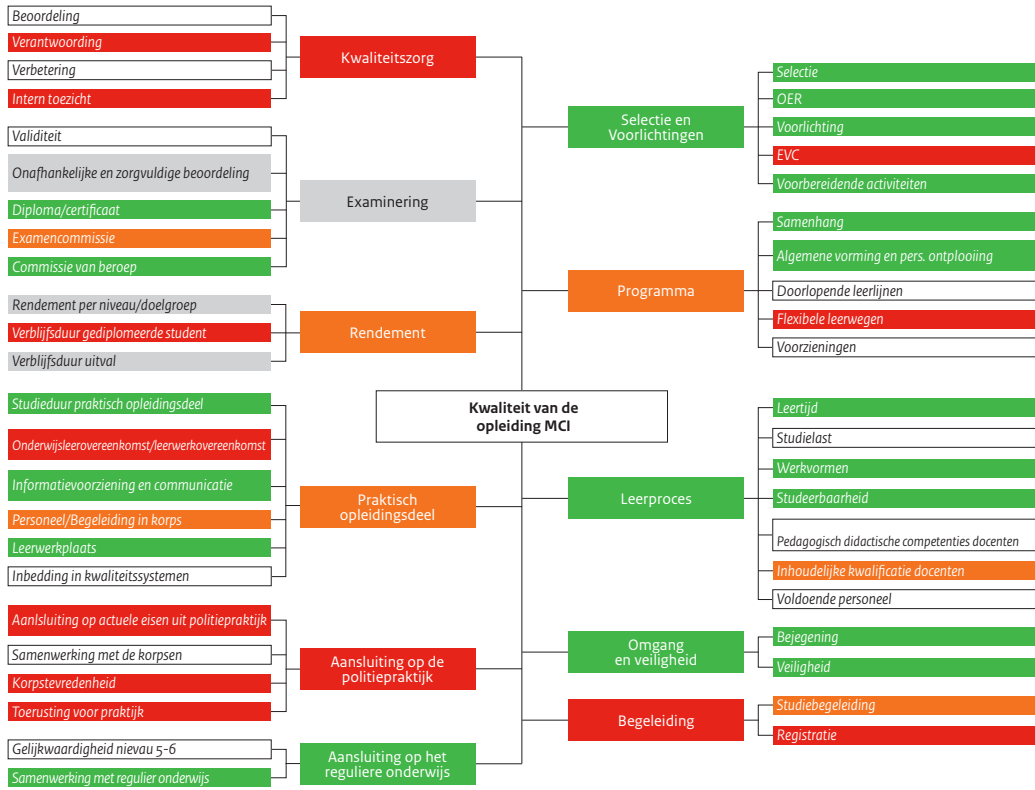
Beoordeling
Verantwoording
Verbetering
Intern toezicht

Kwaliteitszorg

Validiteit
Onafhankelijke en zorgvuldige beoordeling
Diploma/certificaat
Examencommissie
Commissie van beroep

Examinering

Rendement per niveau/doelgroep
Verblijfsduur gediplomeerde student
Verblijfsduur uitval

Rendement

Studieduur praktisch opleidingsdeel
Onderwijsleerovereenkomst/leerwerkovereenkomst
Informatievoorziening en communicatie
Personeel/Begeleiding in korps
Leerwerkplaats
Inbedding in kwaliteitssystemen

Praktisch opleidingsdeel

Aanlsluiting op actuele eisen uit politiepraktijk
Samenwerking met de korpsen
Korpstevredenheid
Toerusting voor praktijk

Aansluiting op de politiepraktijk

Gelijkwaardigheid nievau 5-6
Samenwerking met regulier onderwijs

Aansluiting op het reguliere onderwijs

Kwaliteit van de opleiding MCI

Selectie en Voorlichtingen

Selectie
OER
Voorlichting
EVC
Voorbereidende activiteiten

Programma

Samenhang
Algemene vorming en pers. ontplooiing
Doorlopende leerlijnen
Flexibele leerwegen
Voorzieningen

Leerproces

Leertijd
Studielast
Werkvormen
Studeerbaarheid
Pedagogisch didactische competenties docenten
Inhoudelijke kwalificatie docenten
Voldoende personeel

Omgang en veiligheid

Bejegening
Veiligheid

Begeleiding

Studiebegeleiding
Registratie